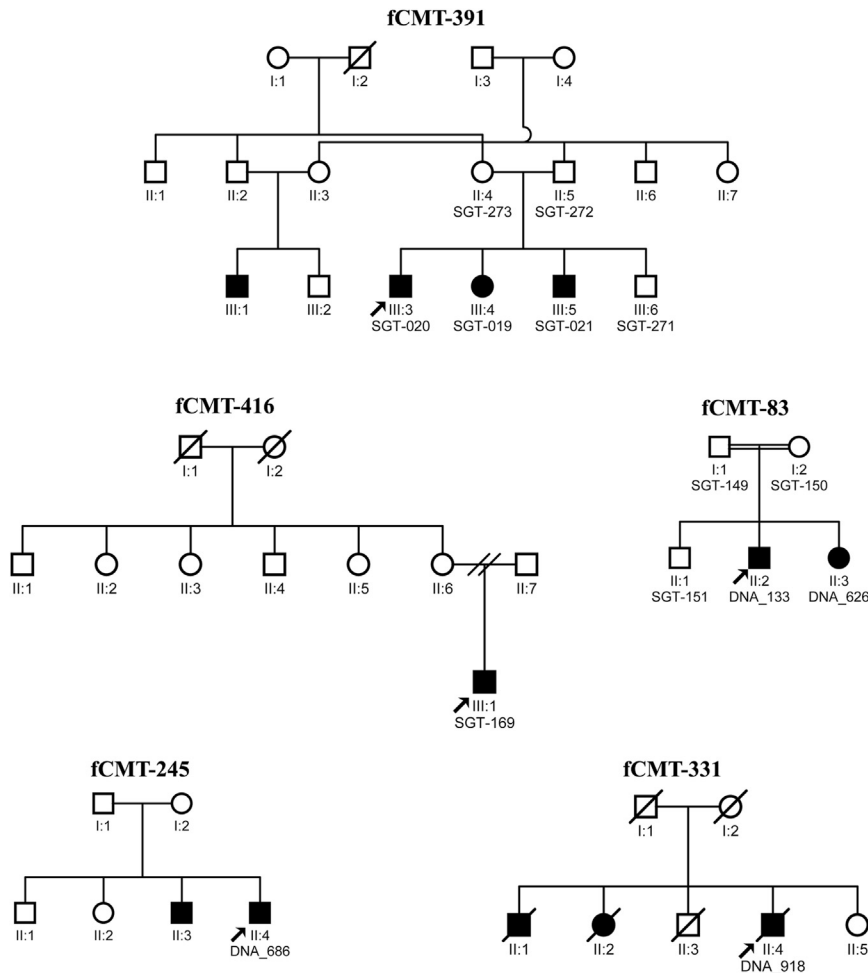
fCMT-391

I:1
I:2
I:3
I:4

II:1
II:2
II:3
II:4
SGT-273
II:5
SGT-272
II:6
II:7

III:1
III:2
III:3
SGT-020
III:4
SGT-019
III:5
SGT-021
III:6
SGT-271

fCMT-416

I:1
I:2

II:1
II:2
II:3
II:4
II:5
II:6
II:7

III:1
SGT-169

fCMT-83

I:1
SGT-149
I:2
SGT-150

II:1
SGT-151
II:2
DNA_133
II:3
DNA_626

fCMT-245

I:1
I:2

II:1
II:2
II:3
II:4
DNA_686

fCMT-331

I:1
I:2

II:1
II:2
II:3
II:4
DNA_918
II:5